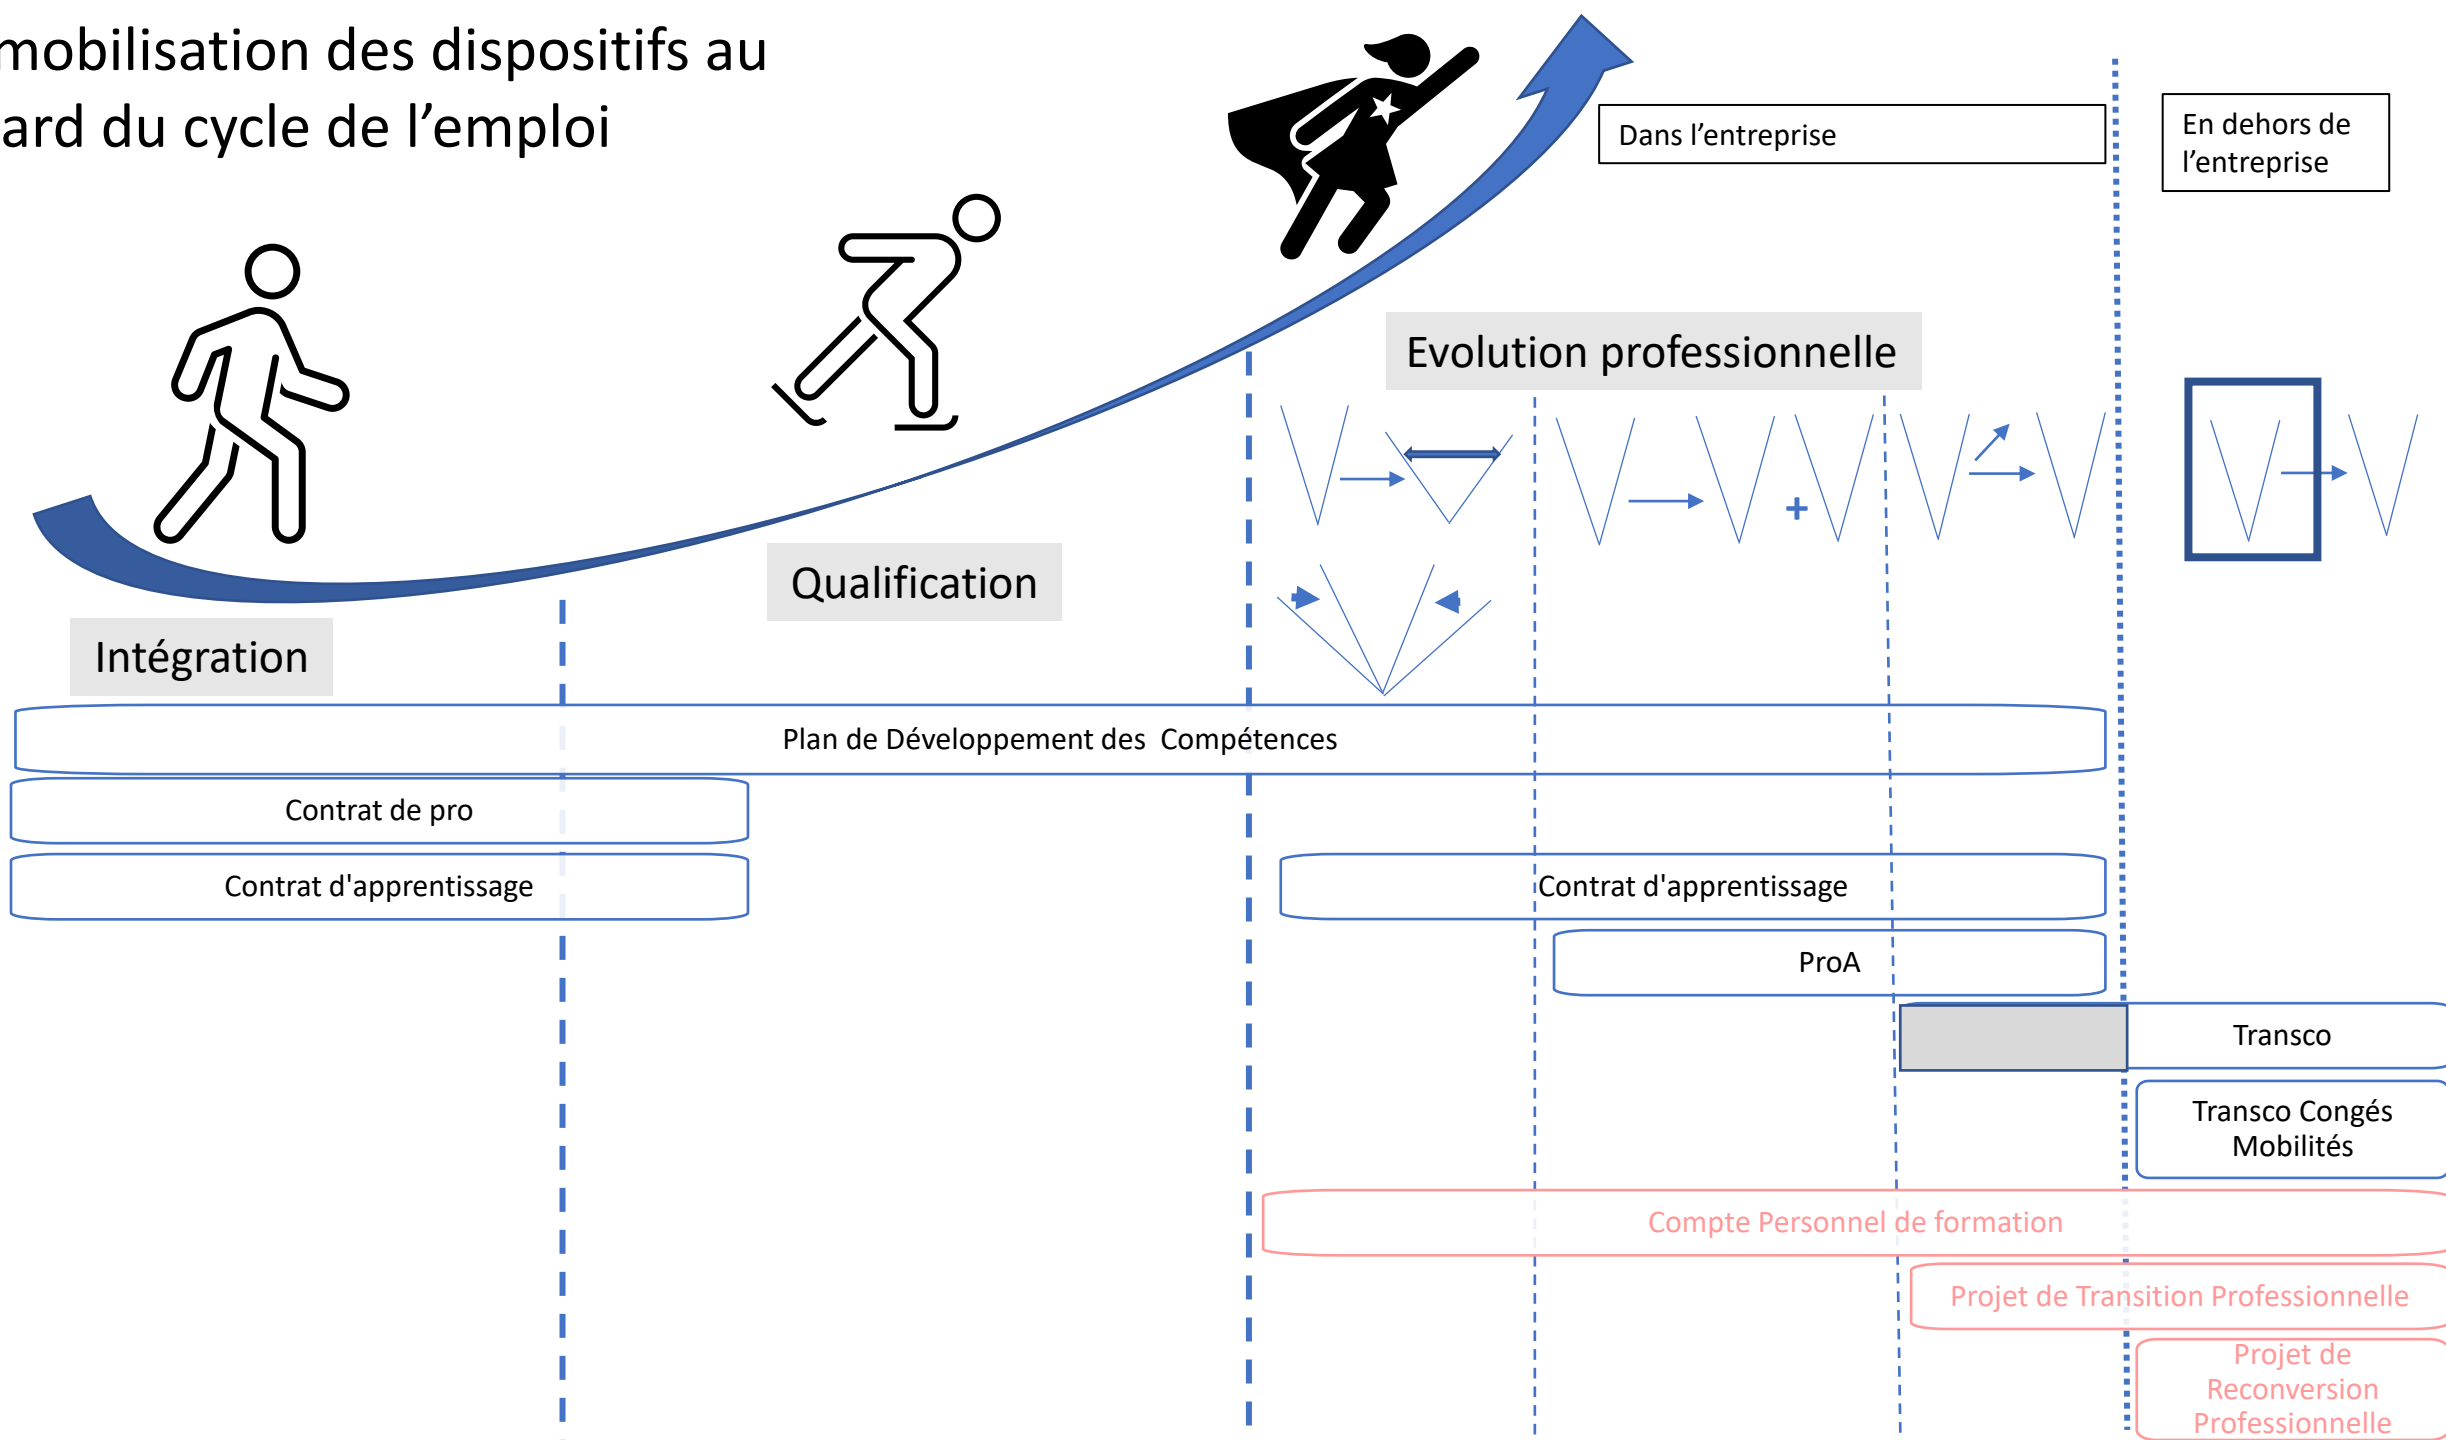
mobilisation des dispositifs au
ard du cycle de l'emploi

Dans l'entreprise

En dehors de l'entreprise

Evolution professionnelle

Qualification

Intégration

Plan de Développement des Compétences

Contrat de pro

Contrat d'apprentissage

Contrat d'apprentissage

ProA

Transco

Transco Congés Mobilités

Compte Personnel de formation

Projet de Transition Professionnelle

Projet de Reconversion Professionnelle